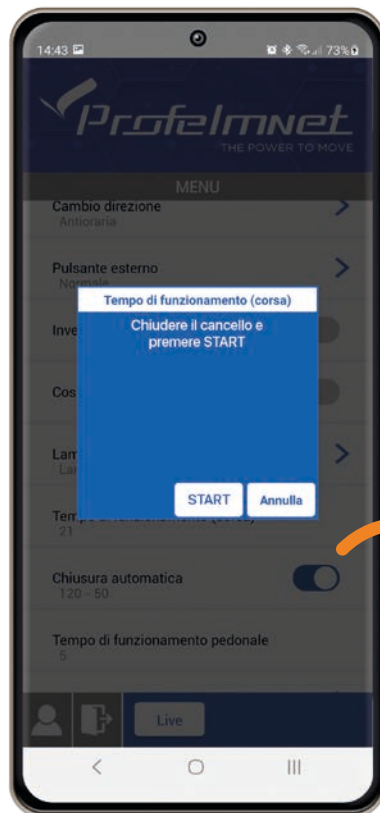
14:43
73%
Profelmnet
THE POWER TO MOVE
MENU
Cambio direzione
Antioraria
Pulsante esterno
Normale
Inve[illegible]
Cos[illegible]
Lam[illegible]
La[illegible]
Tempo di funzionamento (corsa)
Chiudere il cancello e premere START
START
Annulla
Tempo di funzionamento (corsa)
21
Chiusura automatica
120 - 50
Tempo di funzionamento pedonale
5
Live